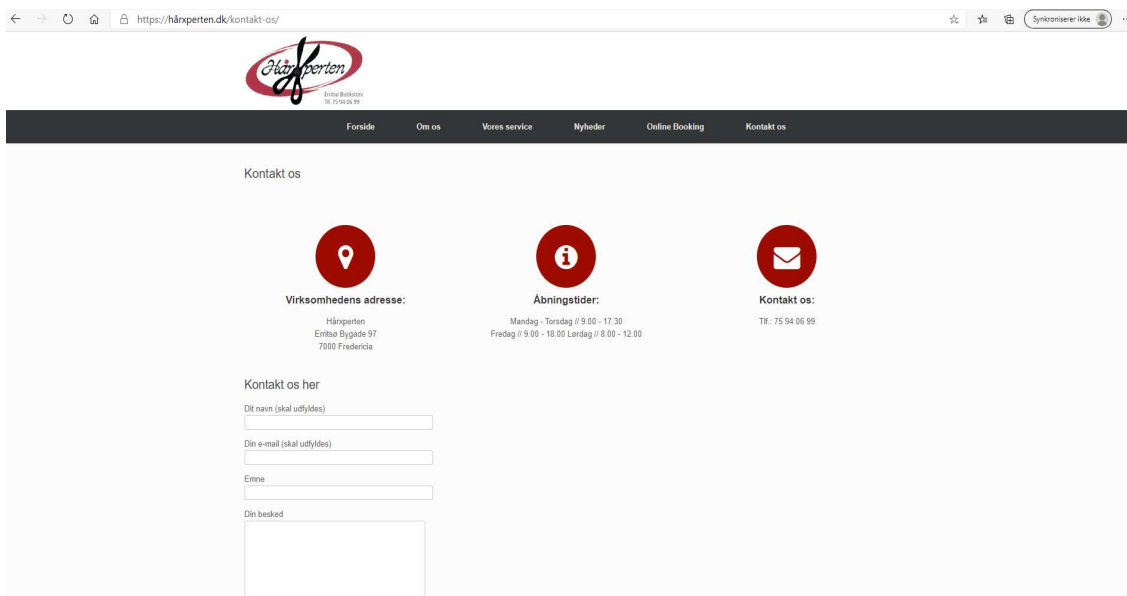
https://hårxperten.dk/kontakt-os/

Synkroniserer ikke

Hårxperten
Erritsø Butikstorv
Tlf. 75 94 06 99

Forside Om os Vores service Nyheder Online Booking Kontakt os

Kontakt os

Virksomhedens adresse:

Hårxperten
Erritsø Bygade 97
7000 Fredericia

Åbningstider:

Mandag - Torsdag // 9.00 - 17.30
Fredag // 9.00 - 18.00 Lørdag // 8.00 - 12.00

Kontakt os:

Tlf.: 75 94 06 99

Kontakt os her

Dit navn (skal udfyldes)

Din e-mail (skal udfyldes)

Emne

Din besked